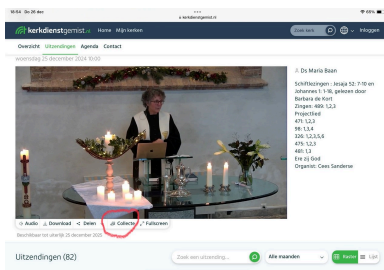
10:54 Do 26 dec
kerkdienstgemist.nl
69%

kerkdienstgemist.nl Home Mijn kerken
Zoek kerk
Inloggen

Overzicht Uitzendingen Agenda Contact

woensdag 25 december 2024 10:00

Ds Maria Baan
Schriftlezingen : Jesaja 52: 7-10 en Johannes 1: 1-18, gelezen door Barbara de Kort
Zingen: 489: 1,2,3
Projectlied
471: 1,2,3
98: 1,3,4
326: 1,2,3,5,6
475: 1,2,3
481: 1,3
Ere zij God
Organist: Cees Sanderse

Audio Download Delen Collecte Fullscreen

Beschikbaar tot uiterlijk 25 december 2025

Uitzendingen (82)
Zoek een uitzending...
Alle maanden
Kaart
Lijst